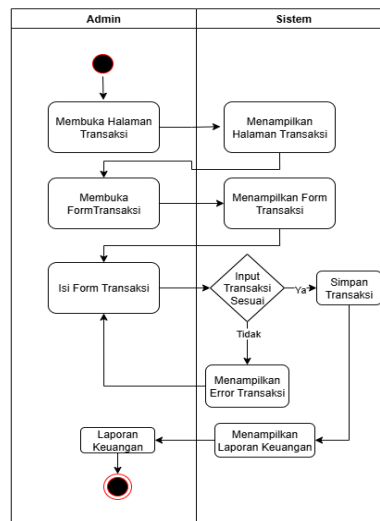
Admin

Sistem

Membuka Halaman Transaksi

Menampilkan Halaman Transaksi

Membuka FormTransaksi

Menampilkan Form Transaksi

Isi Form Transaksi

Input Transaksi Sesuai

Ya

Simpan Transaksi

Tidak

Menampilkan Error Transaksi

Laporan Keuangan

Menampilkan Laporan Keuangan